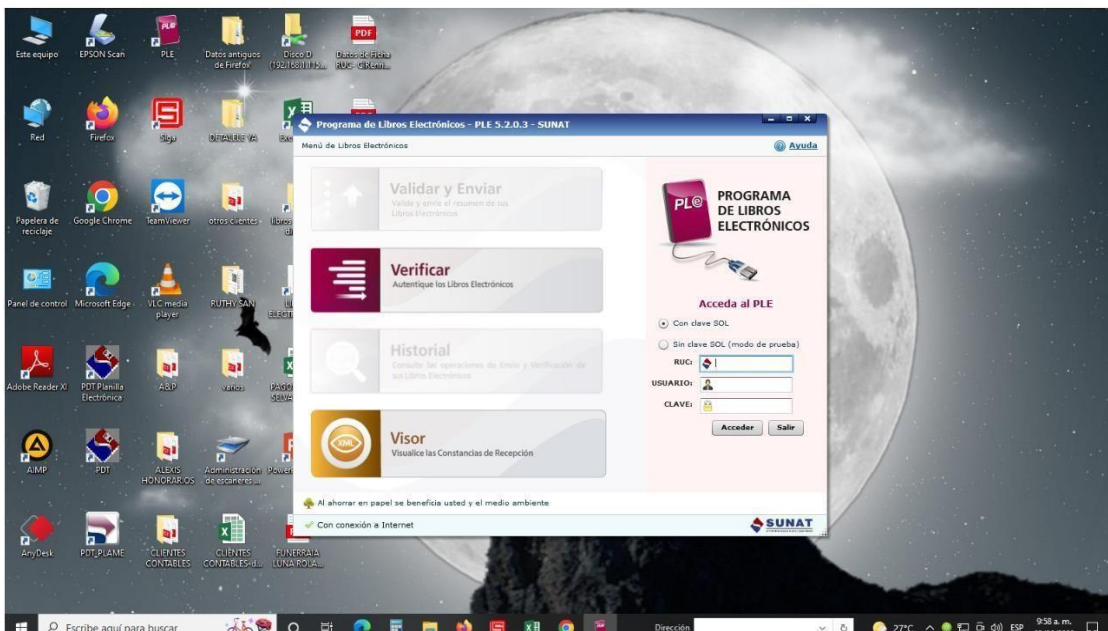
Este equipo
EPSON Scan
PLE
Datos antiguos de Firefox
Disco D (192.168.1.11...
Datos de Ficha RUC - C.Rem...
Red
Firefox
Siga
DETALLE YA
Papelera de reciclaje
Google Chrome
TeamViewer
otros clientes
Panel de control
Microsoft Edge
VLC media player
RUTHY SAN
Adobe Reader XI
PDT Planilla Electrónica
A&P
varios
AIMP
PDT
ALEXIS HONORARIOS
Administración de escáneres ...
AnyDesk
PDT_PLAME
CLIENTES CONTABLES
CLIENTES CONTABLES-d...
FUNERARIA LUNA ROLA...

Programa de Libros Electrónicos - PLE 5.2.0.3 - SUNAT
Menú de Libros Electrónicos
Ayuda

Validar y Enviar
Valide y envíe el resumen de sus Libros Electrónicos

Verificar
Autentique los Libros Electrónicos

Historial
Consulte las operaciones de Envío y Verificación de sus Libros Electrónicos

Visor
Visualice las Constancias de Recepción

PLE
PROGRAMA DE LIBROS ELECTRÓNICOS

Acceda al PLE
Con clave SOL
Sin clave SOL (modo de prueba)
RUC:
USUARIO:
CLAVE:
Acceder
Salir

Al ahorrar en papel se beneficia usted y el medio ambiente
Con conexión a Internet
SUNAT

Escribe aquí para buscar
Dirección
27°C
ESP
9:58 a. m.